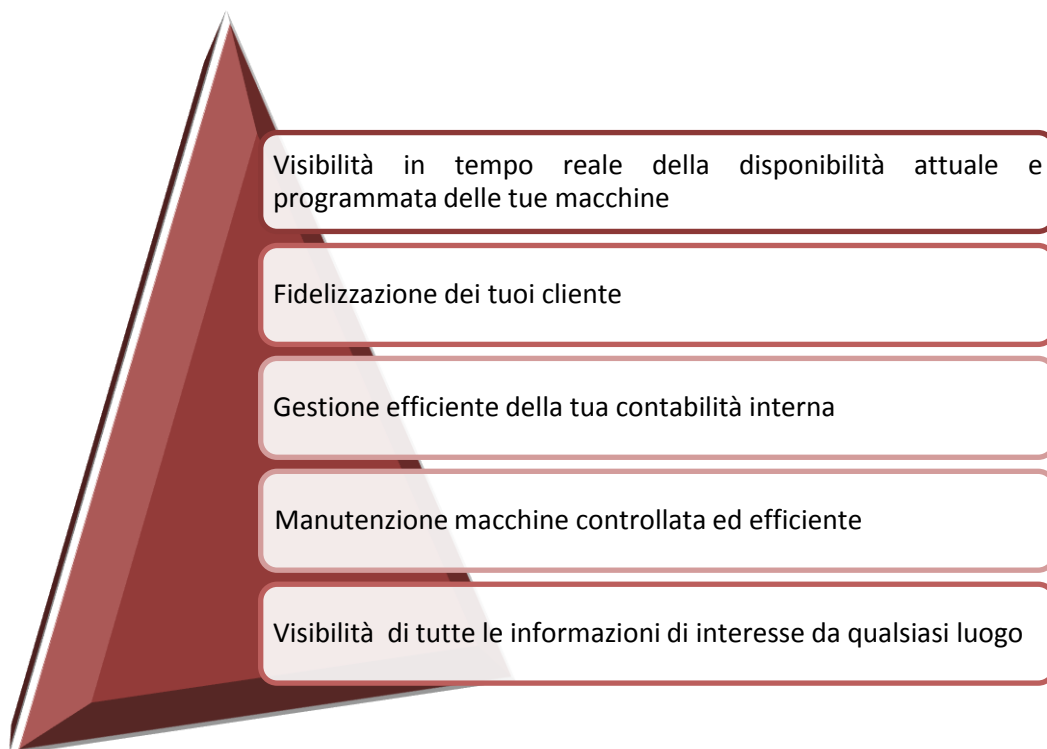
Visibilità in tempo reale della disponibilità attuale e programmata delle tue macchine

Fidelizzazione dei tuoi cliente

Gestione efficiente della tua contabilità interna

Manutenzione macchine controllata ed efficiente

Visibilità di tutte le informazioni di interesse da qualsiasi luogo